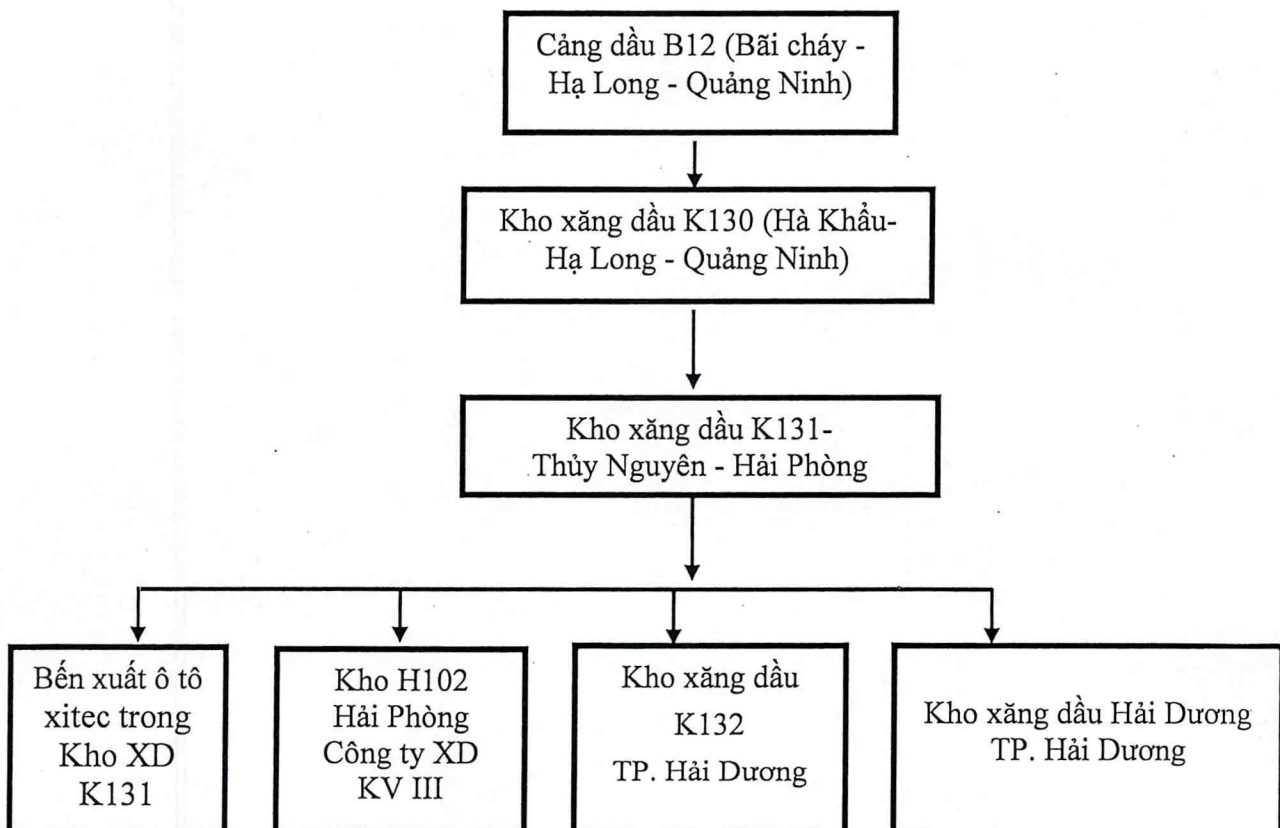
Cảng dầu B12 (Bãi cháy - Hạ Long - Quảng Ninh)

Kho xăng dầu K130 (Hà Khẩu- Hạ Long - Quảng Ninh)

Kho xăng dầu K131- Thủy Nguyên - Hải Phòng

Bến xuất ô tô xitec trong Kho XD K131

Kho H102 Hải Phòng Công ty XD KV III

Kho xăng dầu K132 TP. Hải Dương

Kho xăng dầu Hải Dương TP. Hải Dương